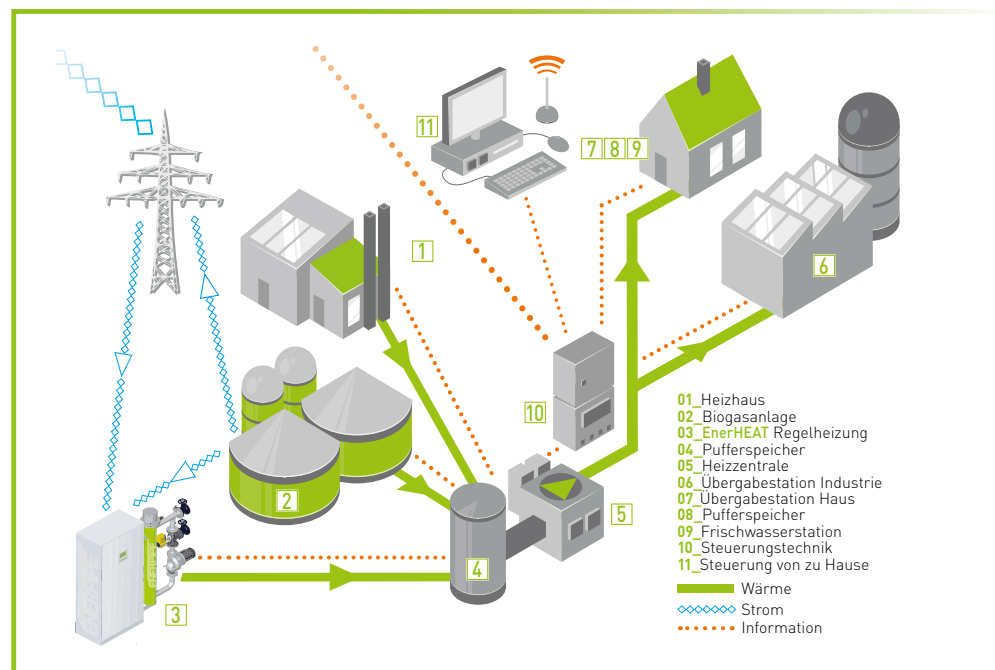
11

7 8 9

1

6

10

2

5

4

3

01_Heizhaus
02_Biogasanlage
03_EnerHEAT Regelheizung
04_Pufferspeicher
05_Heizzentrale
06_Übergabestation Industrie
07_Übergabestation Haus
08_Pufferspeicher
09_Frischwasserstation
10_Steuerungstechnik
11_Steuerung von zu Hause

Wärme
Strom
Information